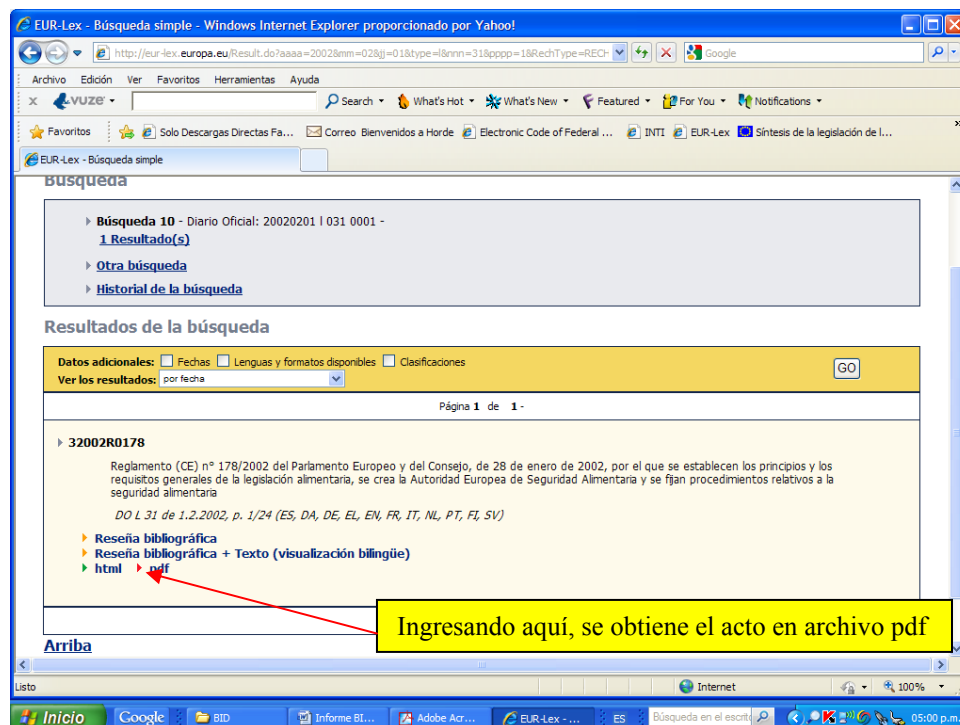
EUR-Lex - Búsqueda simple - Windows Internet Explorer proporcionado por Yahoo!

http://eur-lex.europa.eu/Result.do?aaaa=2002&mm=02&jj=01&type=l&nnn=31&pppp=1&RechType=RECH

Google

Archivo Edición Ver Favoritos Herramientas Ayuda

vuze

Search What's Hot What's New Featured For You Notifications

Favoritos Solo Descargas Directas Fa... Correo Bienvenidos a Horde Electronic Code of Federal ... INTI EUR-Lex Síntesis de la legislación de l...

EUR-Lex - Búsqueda simple

Búsqueda

Búsqueda 10 - Diario Oficial: 20020201 | 031 0001 -
1 Resultado(s)

Otra búsqueda

Historial de la búsqueda

Resultados de la búsqueda

Datos adicionales: Fechas Lenguas y formatos disponibles Clasificaciones
Ver los resultados: por fecha

GO

Página 1 de 1 -

32002R0178

Reglamento (CE) nº 178/2002 del Parlamento Europeo y del Consejo, de 28 de enero de 2002, por el que se establecen los principios y los requisitos generales de la legislación alimentaria, se crea la Autoridad Europea de Seguridad Alimentaria y se fijan procedimientos relativos a la seguridad alimentaria

DO L 31 de 1.2.2002, p. 1/24 (ES, DA, DE, EL, EN, FR, IT, NL, PT, FI, SV)

Reseña bibliográfica
Reseña bibliográfica + Texto (visualización bilingüe)
html pdf

Ingresando aquí, se obtiene el acto en archivo pdf

Arriba

Listo

Internet

100%

Inicio Google BID Informe BI... Adobe Acr... EUR-Lex - ... ES Búsqueda en el escrito 05:00 p.m.